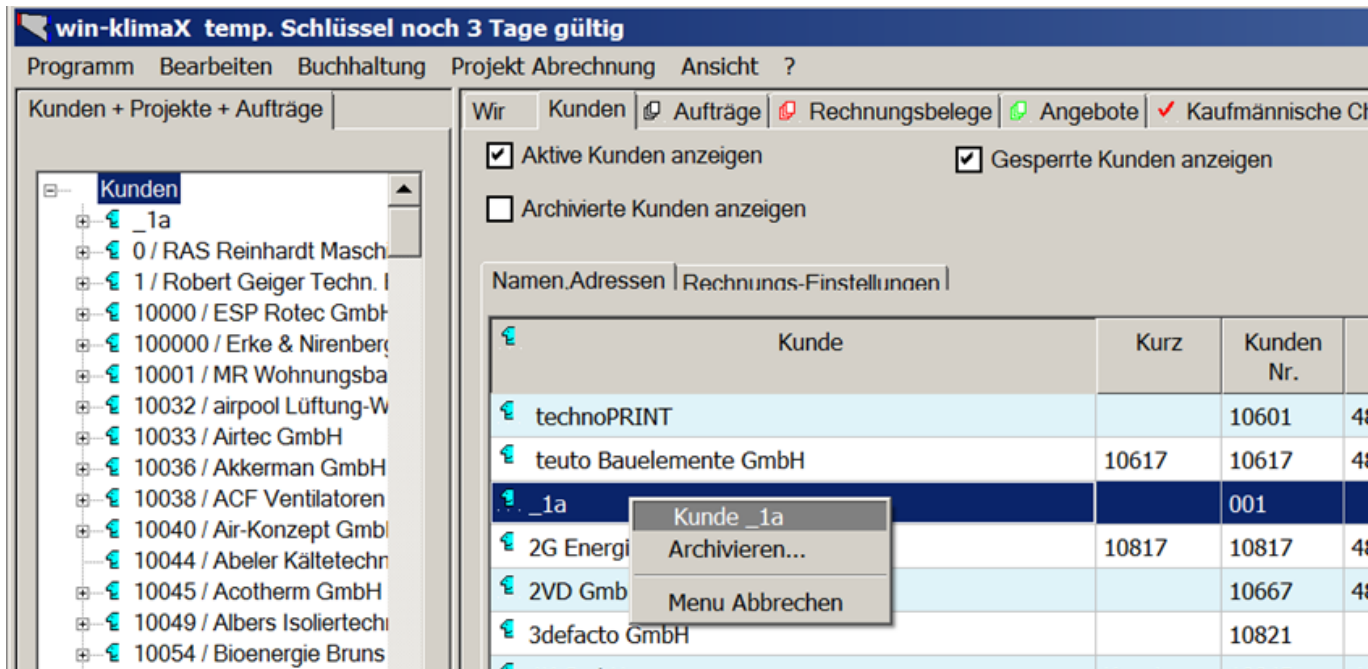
win-klimaX temp. Schlüssel noch 3 Tage gültig

Programm Bearbeiten Buchhaltung Projekt Abrechnung Ansicht ?

Kunden + Projekte + Aufträge

Kunden
_1a
0 / RAS Reinhardt Masch
1 / Robert Geiger Techn. I
10000 / ESP Rotec GmbH
100000 / Erke & Nirenberg
10001 / MR Wohnungsba
10032 / airpool Lüftung-W
10033 / Airtec GmbH
10036 / Akkerman GmbH
10038 / ACF Ventilatoren
10040 / Air-Konzept Gmbl
10044 / Abeler Kältetechn
10045 / Acotherm GmbH
10049 / Albers Isoliertechn
10054 / Bioenergie Bruns

Wir | Kunden | Aufträge | Rechnungsbelege | Angebote | Kaufmännische Ch

Aktive Kunden anzeigen
Gesperrte Kunden anzeigen
Archivierte Kunden anzeigen

Namen,Adressen | Rechnungs-Einstellungen

| Kunde | Kurz | Kunden Nr. | |
|---|---|---|---|
| technoPRINT | | 10601 | 48 |
| teuto Bauelemente GmbH | 10617 | 10617 | 48 |
| _1a | | 001 | |
| 2G Energi | 10817 | 10817 | 48 |
| 2VD Gmb | | 10667 | 48 |
| 3defacto GmbH | | 10821 | |

Kunde _1a
Archivieren...
Menu Abbrechen